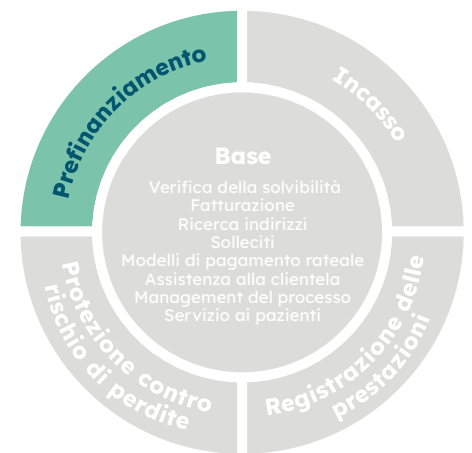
Prefinanziamento

Incasso

Base
Verifica della solvibilità
Fatturazione
Ricerca indirizzi
Solleciti
Modelli di pagamento rateale
Assistenza alla clientela
Management del processo
Servizio ai pazienti

Protezione contro rischio di perdite

Registrazione delle prestazioni